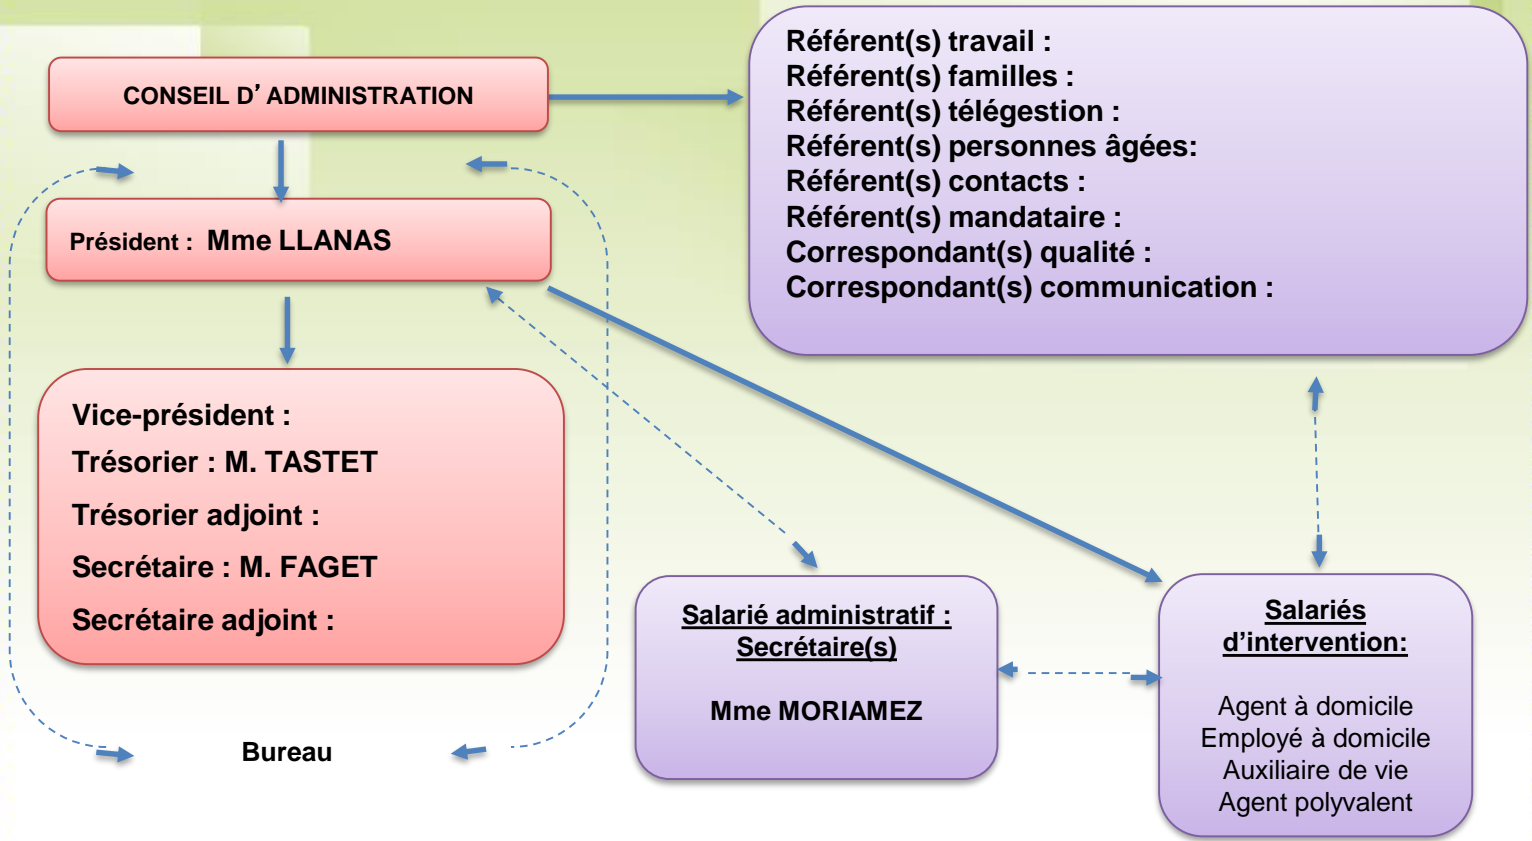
CONSEIL D' ADMINISTRATION

Référent(s) travail :
Référent(s) familles :
Référent(s) télégestion :
Référent(s) personnes âgées:
Référent(s) contacts :
Référent(s) mandataire :
Correspondant(s) qualité :
Correspondant(s) communication :

Président : Mme LLANAS

Vice-président :
Trésorier : M. TASTET
Trésorier adjoint :
Secrétaire : M. FAGET
Secrétaire adjoint :

Bureau

Salarié administratif :
Secrétaire(s)

Mme MORIAMEZ

Salariés d'intervention:

Agent à domicile
Employé à domicile
Auxiliaire de vie
Agent polyvalent